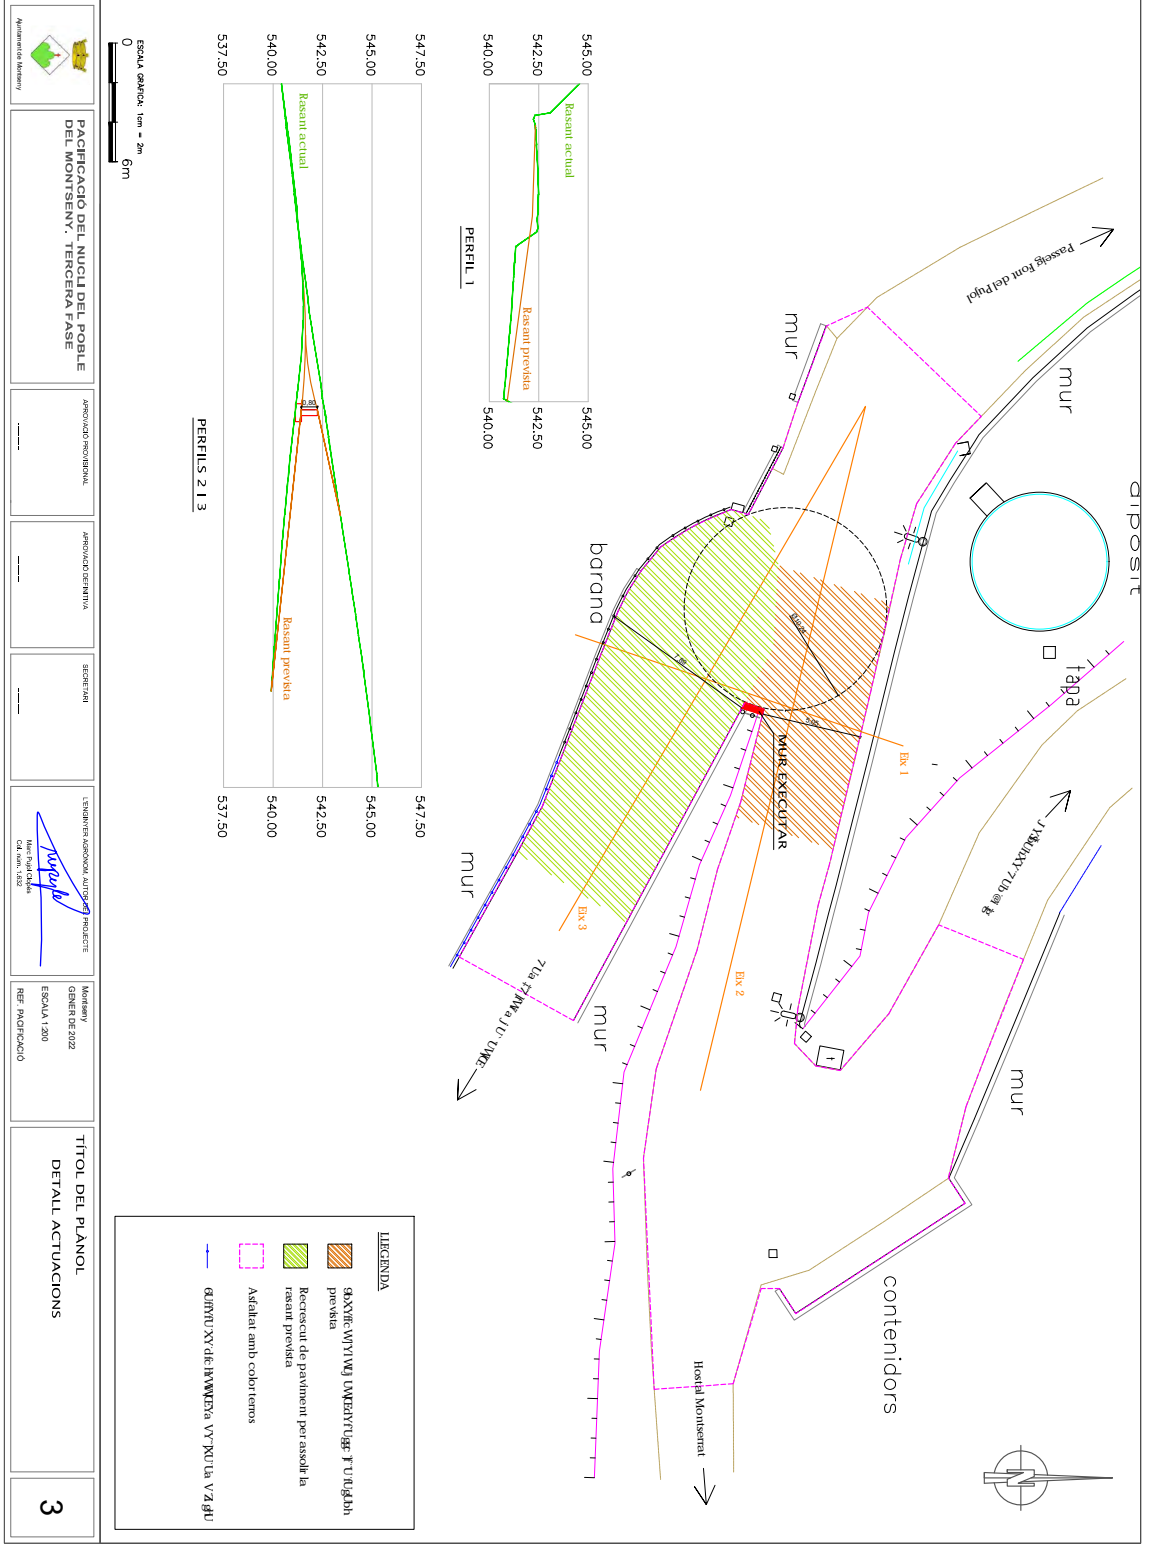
Ajuntament de Montseny

PACIFICACIÓ DEL NUCLI DEL POBLE DEL MONTSENY. TERCERA FASE

APROVACIÓ PROVISIONAL

APROVACIÓ DEFINITIVA

SECRETARI

L'ENGINYER AGRÒNOM, AUTOR DEL PROJECTE

Marc Pujol Chiva
Col. núm. 1.632

Montseny
GENER DE 2022
ESCALA 1:200
REF. PACIFICACIÓ

TÍTOL DEL PLÀNOL
DETALL ACTUACIONS

3

ESCALA GRÀFICA: 1cm = 2m
0
6m

PERFIL 1

545.00
542.50
540.00

Rasant actual
Rasant prevista

PERFILS 2 I 3

547.50
545.00
542.50
540.00
537.50

Rasant actual
Rasant prevista
0.80

LLEGENDA

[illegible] prevista

Recrescut de paviment per assolir la rasant prevista

Asfaltat amb color terros

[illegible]

Passeig Font del Pujol
mur
mur
dipòsit
tapa
barana
MUR EXECUTAR
Eix 1
Eix 2
Eix 3
mur
mur
mur
contenidors
Hostal Montserrat
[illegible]
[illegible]